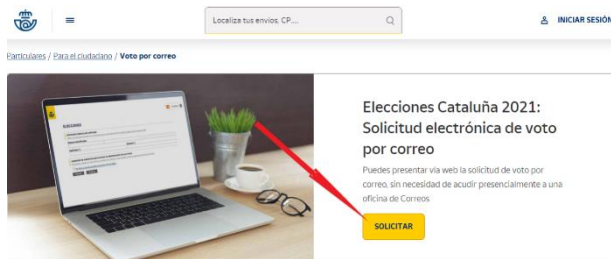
Localiza tus envíos, CP...

INICIAR SESIÓ

Particulares / Para el ciudadano / Voto por correo

Elecciones Cataluña 2021: Solicitud electrónica de voto por correo

Puedes presentar vía web la solicitud de voto por correo, sin necesidad de acudir presencialmente a una oficina de Correos

SOLICITAR